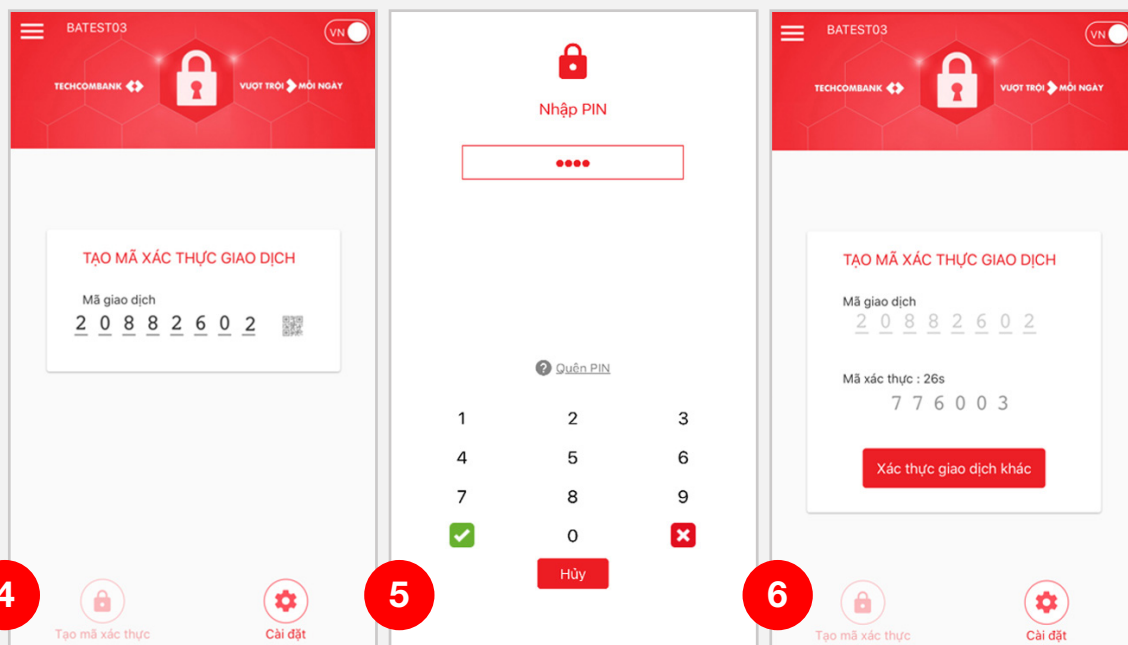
BATEST03

VN

TECHCOMBANK

VƯỢT TRỘI MỖI NGÀY

TẠO MÃ XÁC THỰC GIAO DỊCH

Mã giao dịch

2 0 8 8 2 6 0 2

4

Tạo mã xác thực

Cài đặt

Nhập PIN

••••

Quên PIN

1 2 3

4 5 6

7 8 9

0

Hủy

5

BATEST03

VN

TECHCOMBANK

VƯỢT TRỘI MỖI NGÀY

TẠO MÃ XÁC THỰC GIAO DỊCH

Mã giao dịch

2 0 8 8 2 6 0 2

Mã xác thực : 26s

7 7 6 0 0 3

Xác thực giao dịch khác

6

Tạo mã xác thực

Cài đặt